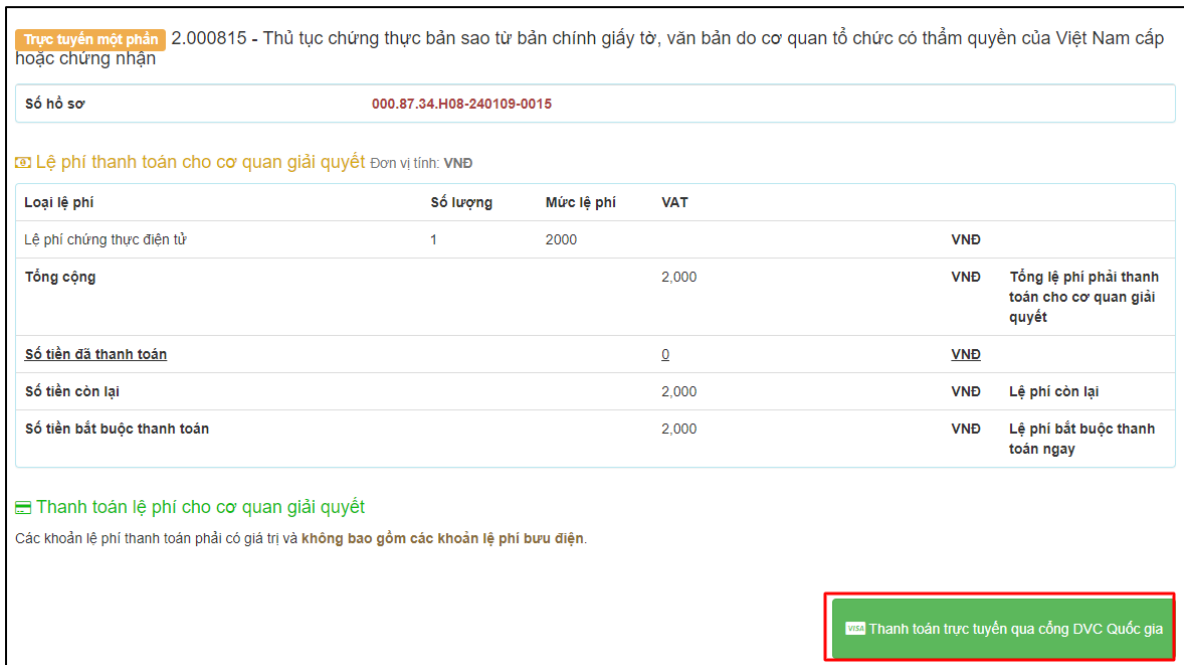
Trực tuyến một phần 2.000815 - Thủ tục chứng thực bản sao từ bản chính giấy tờ, văn bản do cơ quan tổ chức có thẩm quyền của Việt Nam cấp hoặc chứng nhận

Số hồ sơ 000.87.34.H08-240109-0015

Lệ phí thanh toán cho cơ quan giải quyết Đơn vị tính: VNĐ

| Loại lệ phí | Số lượng | Mức lệ phí | VAT | | |
|---|---|---|---|---|---|
| Lệ phí chứng thực điện tử | 1 | 2000 | | VNĐ | |
| Tổng cộng | | | 2,000 | VNĐ | Tổng lệ phí phải thanh toán cho cơ quan giải quyết |
| Số tiền đã thanh toán | | | 0 | VNĐ | |
| Số tiền còn lại | | | 2,000 | VNĐ | Lệ phí còn lại |
| Số tiền bắt buộc thanh toán | | | 2,000 | VNĐ | Lệ phí bắt buộc thanh toán ngay |

Thanh toán lệ phí cho cơ quan giải quyết

Các khoản lệ phí thanh toán phải có giá trị và không bao gồm các khoản lệ phí bưu điện.

VISA Thanh toán trực tuyến qua cổng DVC Quốc gia